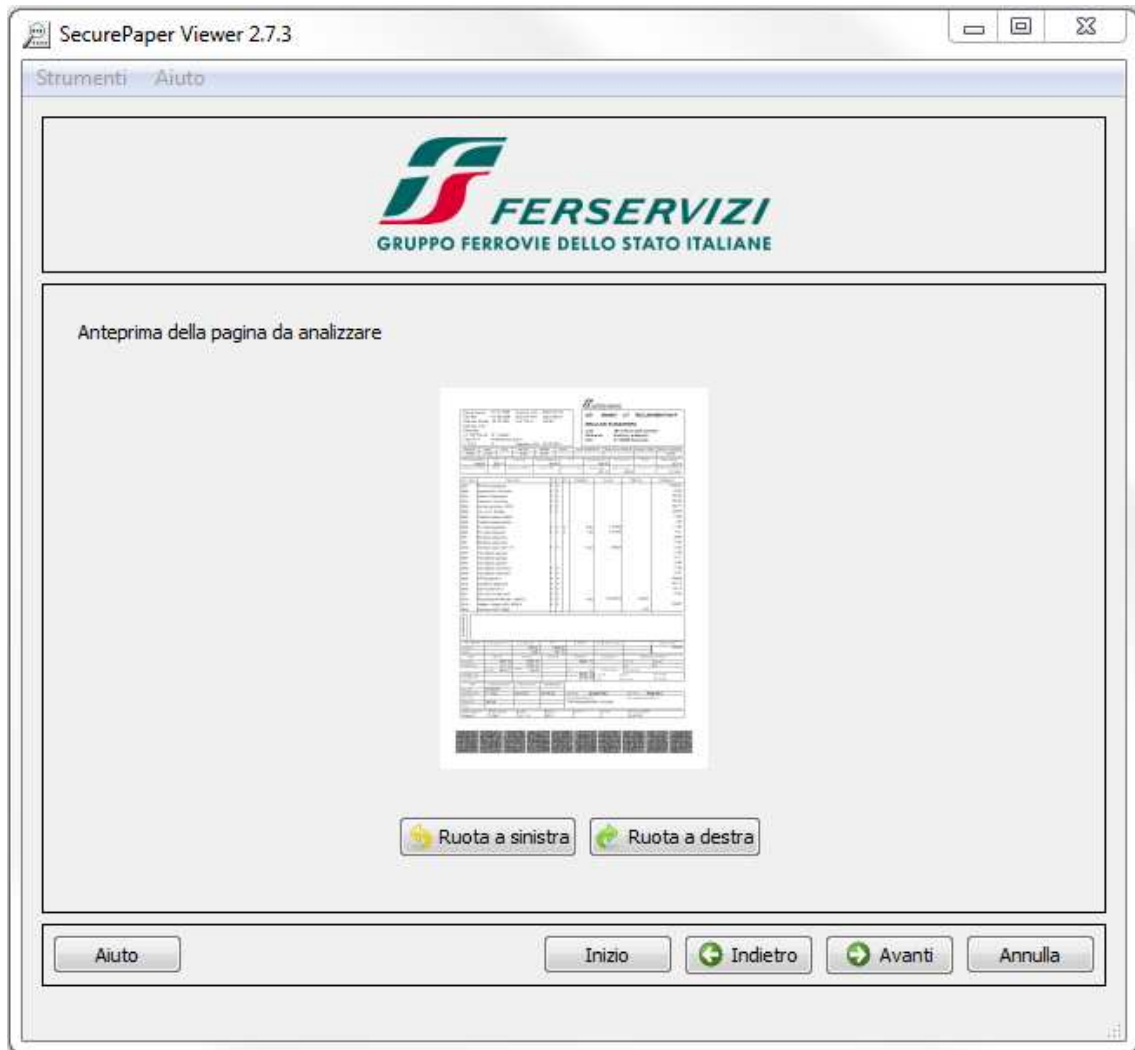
SecurePaper Viewer 2.7.3

Strumenti Aiuto

FERSERVIZI
GRUPPO FERROVIE DELLO STATO ITALIANE

Anteprima della pagina da analizzare

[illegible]

Ruota a sinistra Ruota a destra

Aiuto Inizio Indietro Avanti Annulla